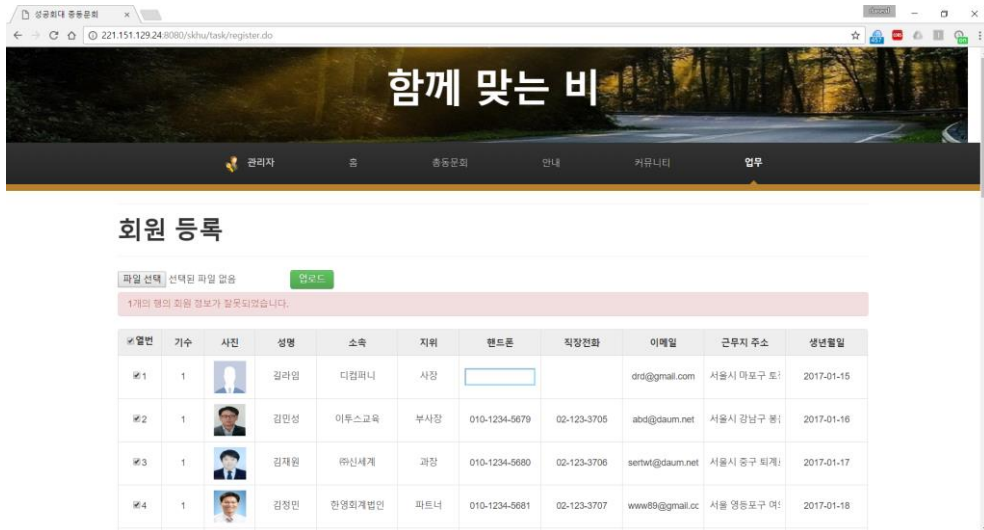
성공회대 총동문회

221.151.129.24:8080/skhu/task/register.do

함께 맞는 비

관리자 홈 총동문회 안내 커뮤니티 업무

회원 등록

파일 선택 선택된 파일 없음 업로드

1개의 행의 회원 정보가 잘못되었습니다.

| 열번 | 기수 | 사진 | 성명 | 소속 | 지위 | 핸드폰 | 직장전화 | 이메일 | 근무지 주소 | 생년월일 |
|---|---|---|---|---|---|---|---|---|---|---|
| 1 | 1 | | 길라임 | 디컴퍼니 | 사장 | | | drd@gmail.com | 서울시 마포구 토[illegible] | 2017-01-15 |
| 2 | 1 | | 김민성 | 이투스교육 | 부사장 | 010-1234-5679 | 02-123-3705 | abd@daum.net | 서울시 강남구 봉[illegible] | 2017-01-16 |
| 3 | 1 | | 김재원 | ㈜신세계 | 과장 | 010-1234-5680 | 02-123-3706 | sertwt@daum.net | 서울시 중구 퇴계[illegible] | 2017-01-17 |
| 4 | 1 | | 김정민 | 한영회계법인 | 파트너 | 010-1234-5681 | 02-123-3707 | www89@gmail.cc | 서울 영등포구 여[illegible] | 2017-01-18 |